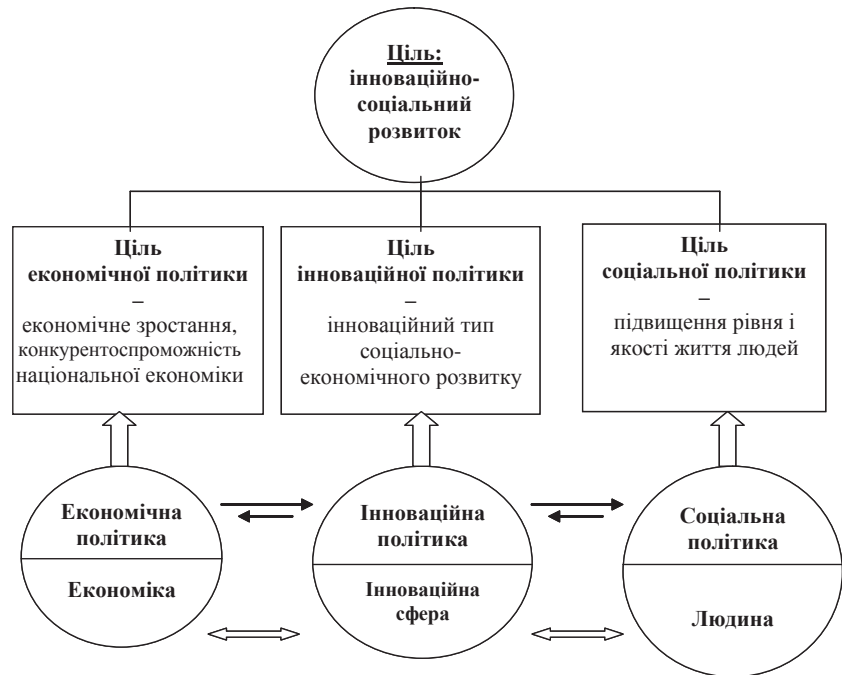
Ціль:
інноваційно-соціальний розвиток

Ціль
економічної політики
–
економічне зростання, конкурентоспроможність національної економіки

Ціль
інноваційної політики
–
інноваційний тип соціально-економічного розвитку

Ціль
соціальної політики
–
підвищення рівня і якості життя людей

Економічна політика

Економіка

Інноваційна політика

Інноваційна сфера

Соціальна політика

Людина